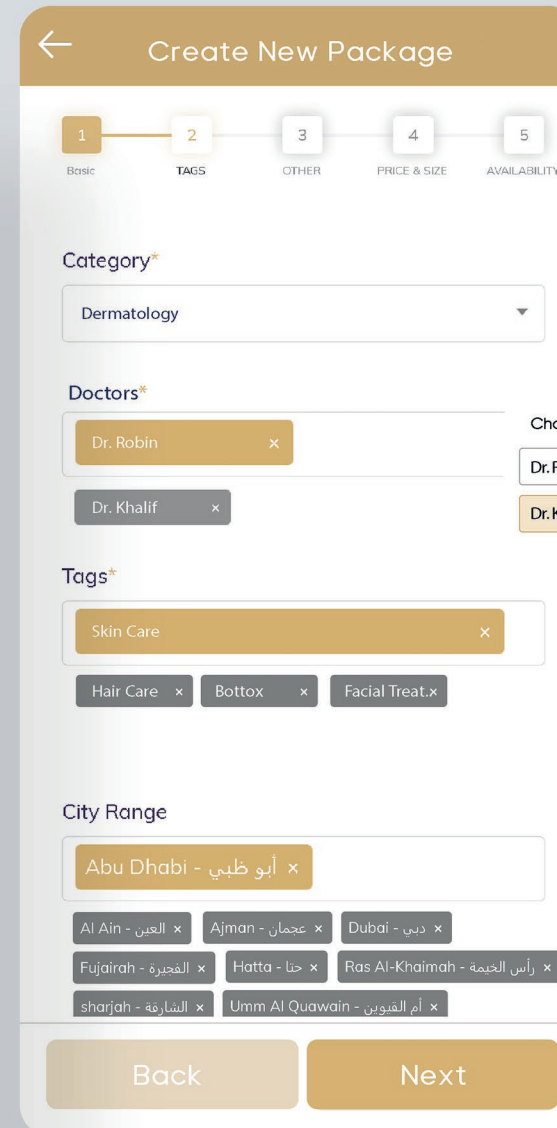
Create New Package

1 Basic
2 TAGS
3 OTHER
4 PRICE & SIZE
5 AVAILABILITY

Category*

Dermatology

Doctors*

Dr. Robin ×

Dr. Khalif ×

Cho

Dr.F

Dr.K

Tags*

Skin Care ×

Hair Care × Bottox × Facial Treat.×

City Range

Abu Dhabi - أبو ظبي ×

Al Ain - العين × Ajman - عجمان × Dubai - دبي ×

Fujairah - الفجيرة × Hatta - حتا × Ras Al-Khaimah - رأس الخيمة ×

sharjah - الشارقة × Umm Al Quawain - أم القيوين ×

Back

Next